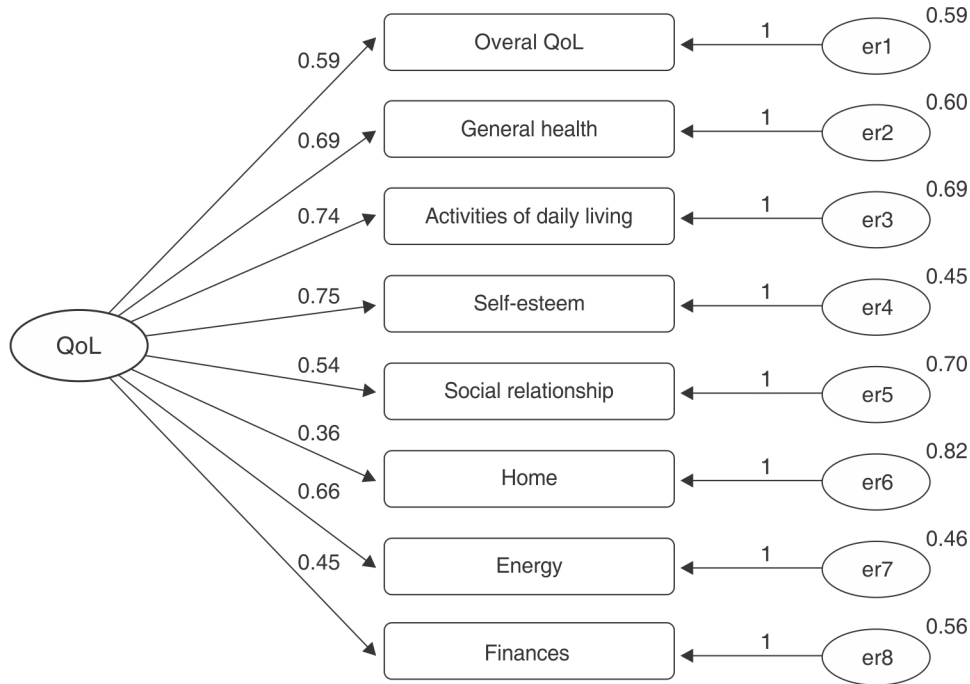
QoL

0.59
Overal QoL
1
er1
0.59

0.69
General health
1
er2
0.60

0.74
Activities of daily living
1
er3
0.69

0.75
Self-esteem
1
er4
0.45

0.54
Social relationship
1
er5
0.70

0.36
Home
1
er6
0.82

0.66
Energy
1
er7
0.46

0.45
Finances
1
er8
0.56